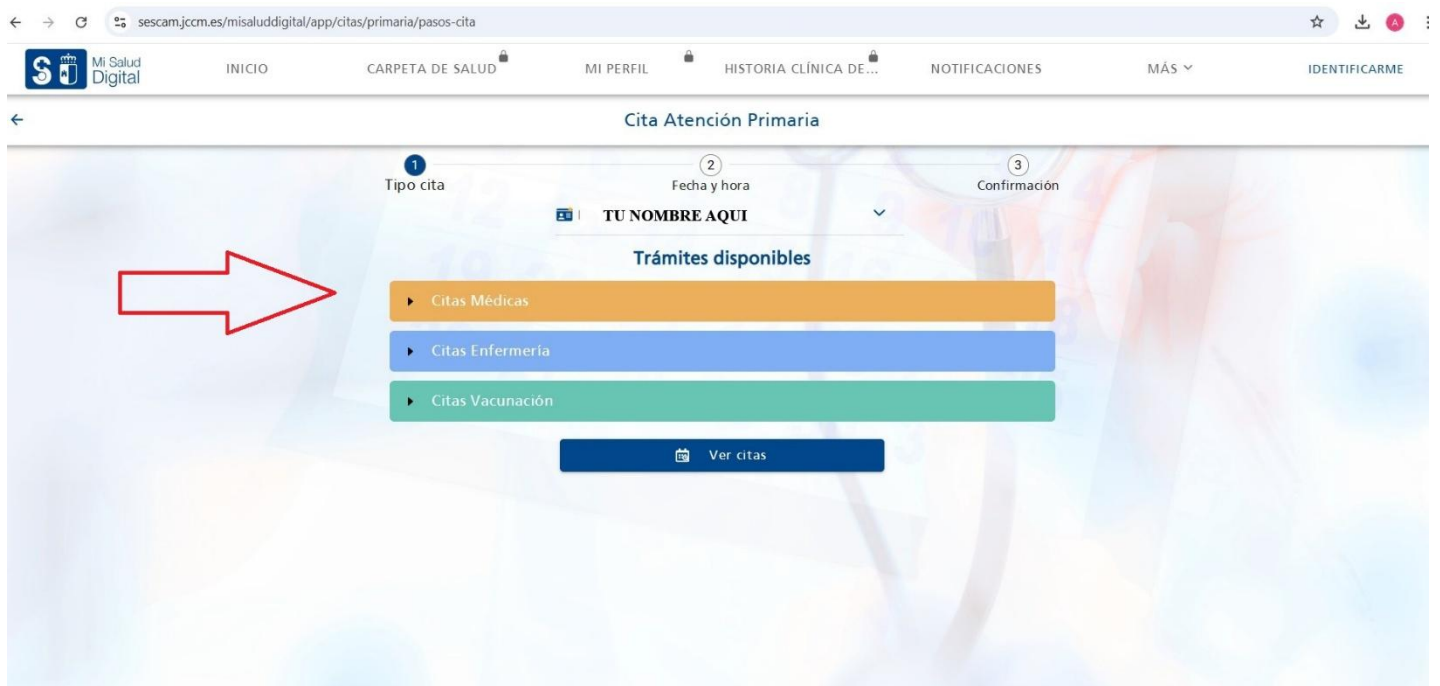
sescam.jccm.es/misaluddigital/app/citas/primaria/pasos-cita

Mi Salud Digital

INICIO

CARPETA DE SALUD

MI PERFIL

HISTORIA CLÍNICA DE...

NOTIFICACIONES

MÁS

IDENTIFICARME

Cita Atención Primaria

1 Tipo cita

2 Fecha y hora

3 Confirmación

TU NOMBRE AQUI

Trámites disponibles

Citas Médicas

Citas Enfermería

Citas Vacunación

Ver citas